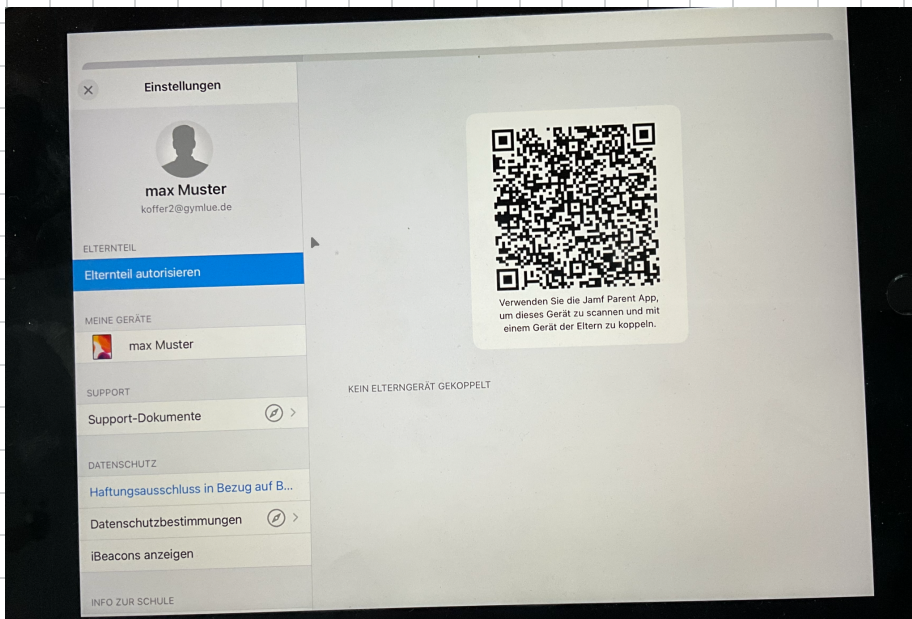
Einstellungen

max Muster
koffer2@gymlue.de

ELTERNTEIL

Elternteil autorisieren

MEINE GERÄTE

max Muster

SUPPORT

Support-Dokumente

DATENSCHUTZ

Haftungsausschluss in Bezug auf B...

Datenschutzbestimmungen

iBeacons anzeigen

INFO ZUR SCHULE

Verwenden Sie die Jamf Parent App, um dieses Gerät zu scannen und mit einem Gerät der Eltern zu koppeln.

KEIN ELTERNGERÄT GEKOPPELT